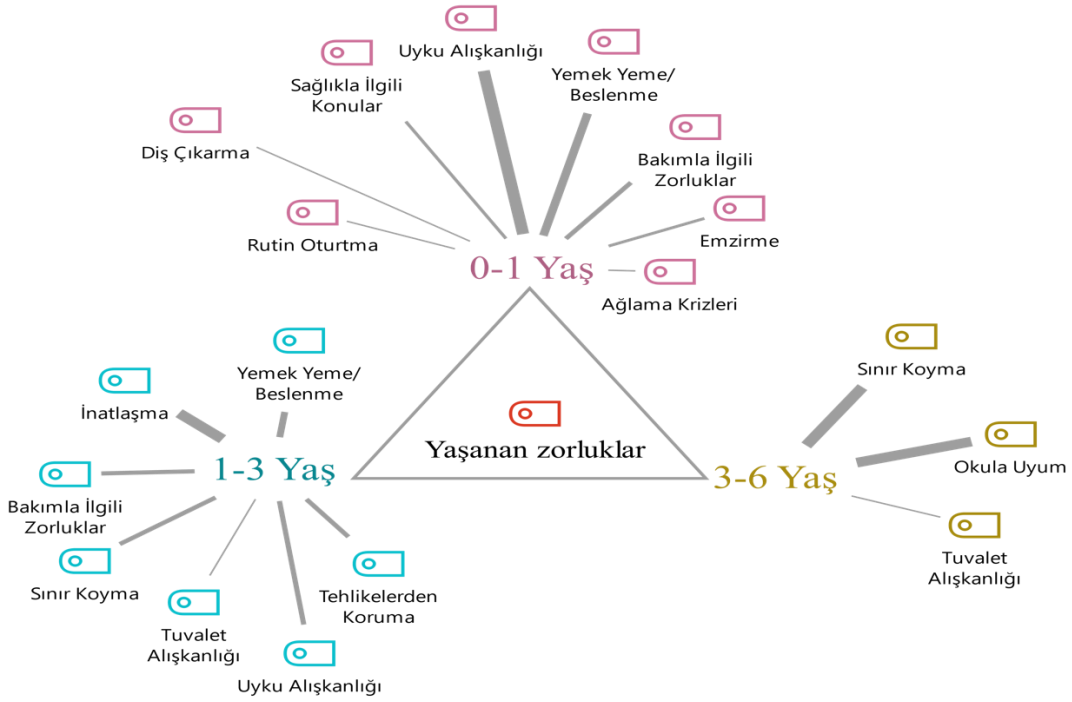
Uyku Alışkanlığı

Sağlıkla İlgili Konular

Yemek Yeme/ Beslenme

Diş Çıkarma

Bakımla İlgili Zorluklar

Emzirme

Rutin Oturtma

0-1 Yaş

Ağlama Krizleri

Yemek Yeme/ Beslenme

İnatlaşma

Yaşanan zorluklar

Sınır Koyma

Okula Uyum

1-3 Yaş

3-6 Yaş

Bakımla İlgili Zorluklar

Sınır Koyma

Tehlikelerden Koruma

Tuvalet Alışkanlığı

Tuvalet Alışkanlığı

Uyku Alışkanlığı